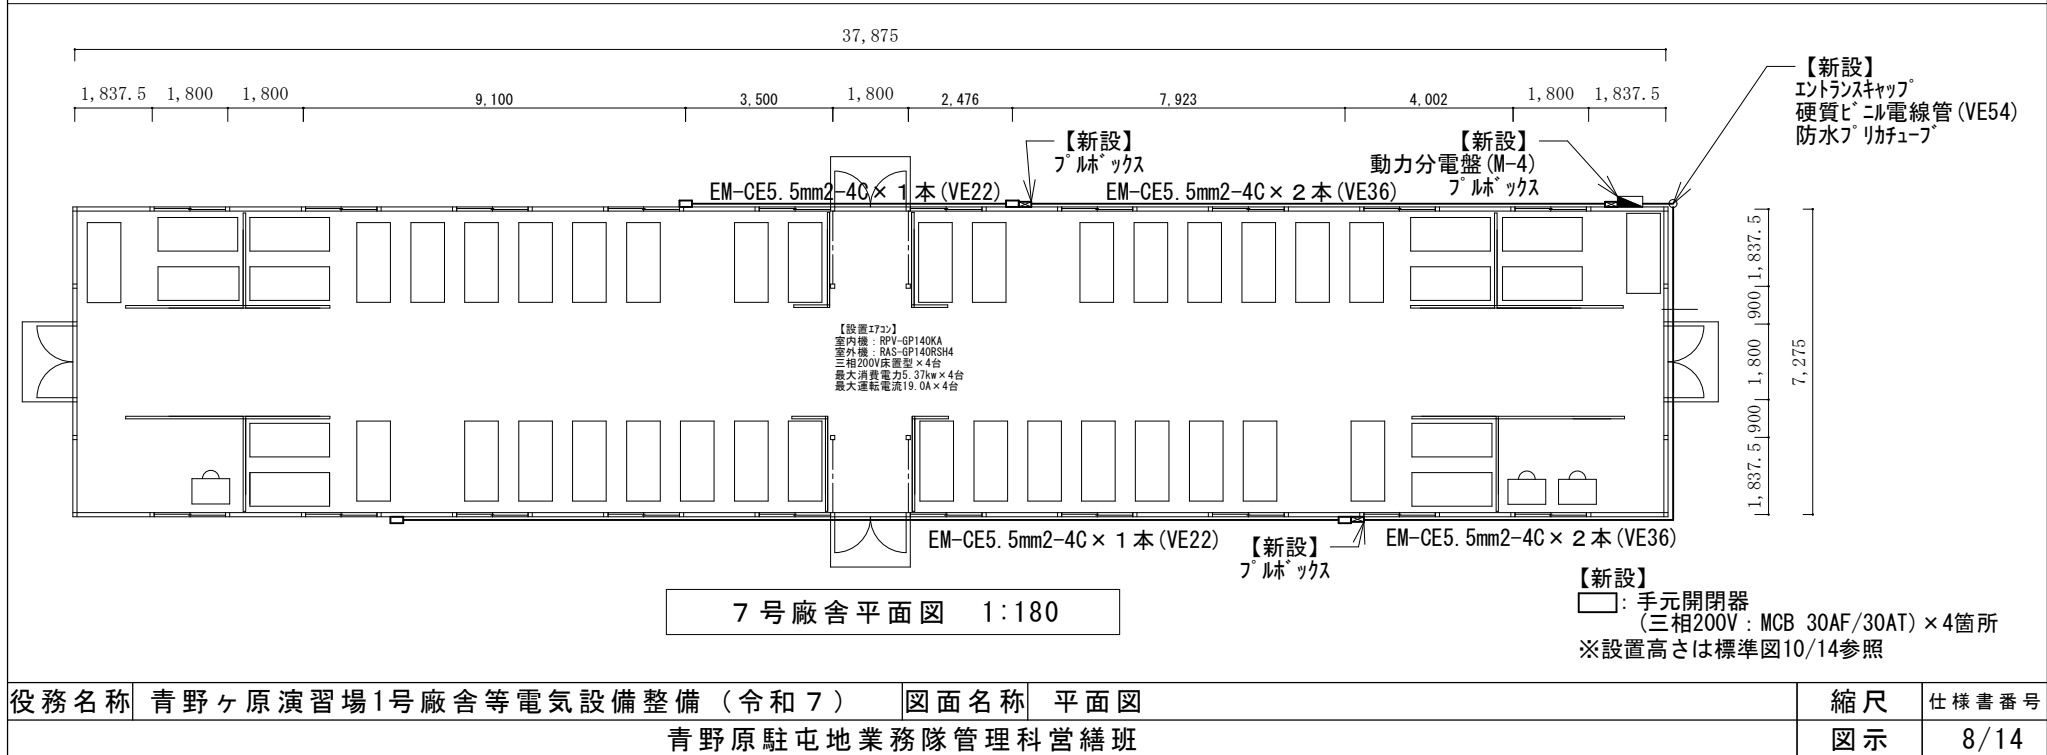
37,875

1,837.5 1,800 1,800 9,100 3,500 1,800 2,476 7,923 4,002 1,800 1,837.5

【新設】
ｴﾝﾄﾗﾝｽｷｬｯﾌﾟ
硬質ﾋﾞﾆﾙ電線管(VE54)
防水ﾌﾟﾘｶﾁｭｰﾌﾞ

【新設】
ﾌﾟﾙﾎﾞｯｸｽ

【新設】
動力分電盤(M-4)
ﾌﾟﾙﾎﾞｯｸｽ

EM-CE5.5mm2-4C×１本(VE22)
EM-CE5.5mm2-4C×２本(VE36)

1,837.5 900 1,800 900 1,837.5
7,275

【設置ｴｱｺﾝ】
室内機：RPV-GP140KA
室外機：RAS-GP140RSH4
三相200V床置型×4台
最大消費電力5.37kw×4台
最大運転電流19.0A×4台

EM-CE5.5mm2-4C×１本(VE22)
【新設】
ﾌﾟﾙﾎﾞｯｸｽ
EM-CE5.5mm2-4C×２本(VE36)

７号廠舎平面図 1:180

【新設】
: 手元開閉器
(三相200V：MCB 30AF/30AT)×4箇所
※設置高さは標準図10/14参照

| 役務名称 | 青野ヶ原演習場1号廠舎等電気設備整備（令和７） | 図面名称 | 平面図 | 縮尺 | 仕様書番号 |
|---|---|---|---|---|---|
| 青野原駐屯地業務隊管理科営繕班 | | | | 図示 | 8/14 |